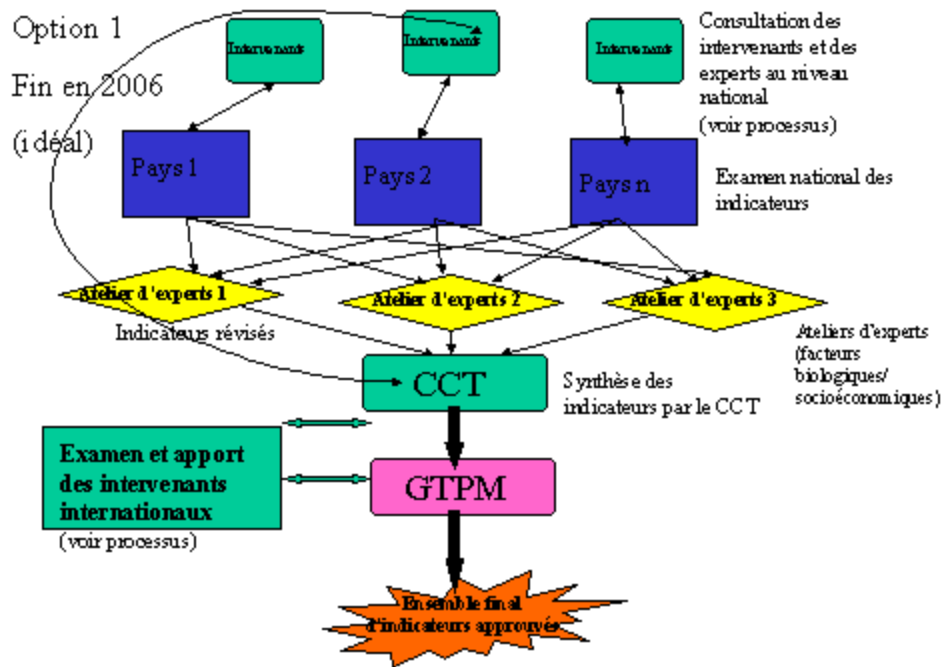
Option 1

Fin en 2006

(idéal)

Intervenants

Intervenants

Intervenants

Consultation des intervenants et des experts au niveau national (voir processus)

Pays 1

Pays 2

Pays n

Examen national des indicateurs

Atelier d'experts 1

Atelier d'experts 2

Atelier d'experts 3

Indicateurs révisés

Ateliers d'experts (facteurs biologiques/ socioéconomiques)

CCT

Synthèse des indicateurs par le CCT

Examen et apport des intervenants internationaux

(voir processus)

GTPM

Ensemble final d'indicateurs approuvés